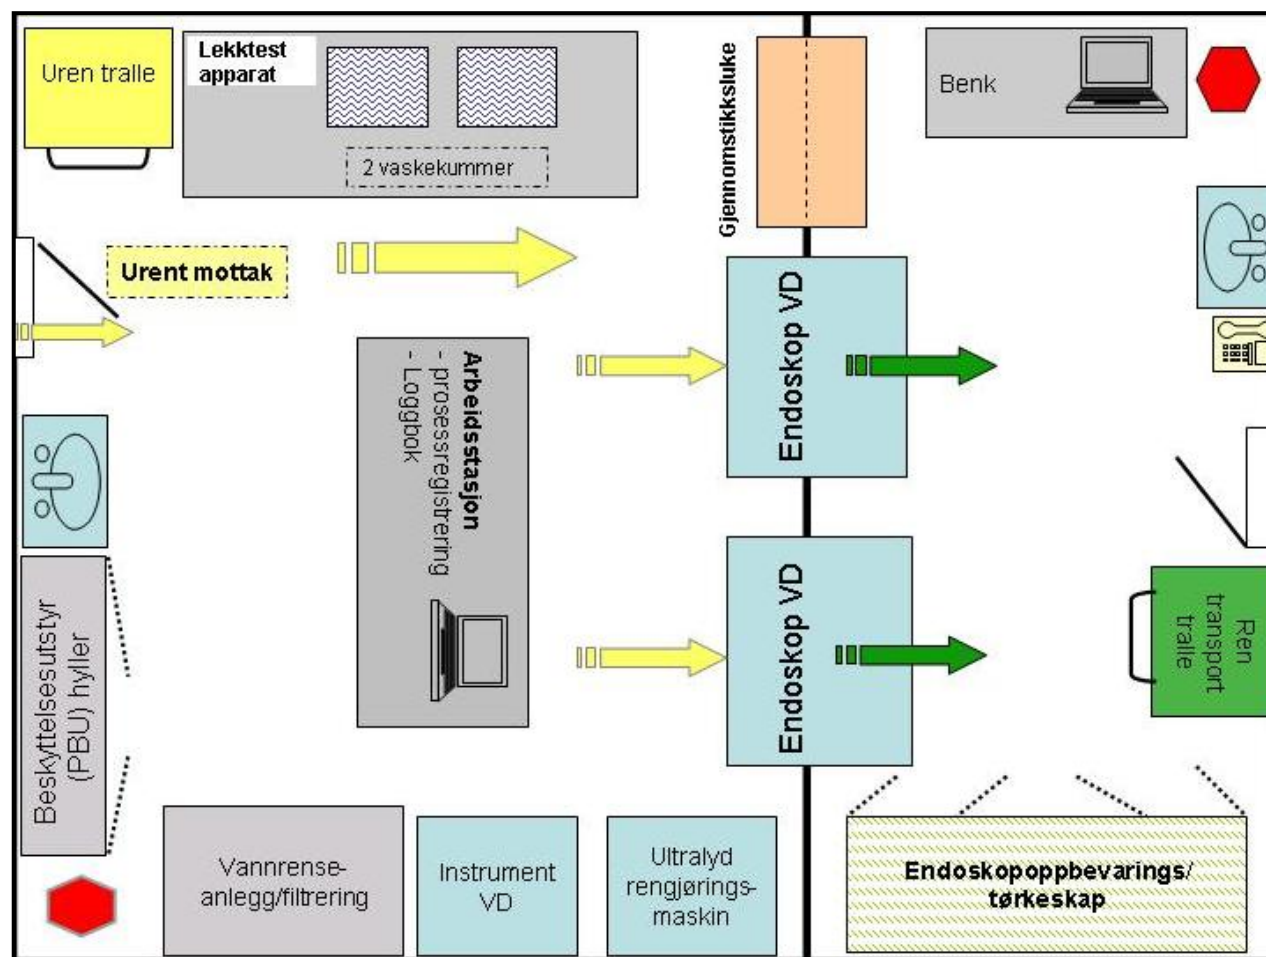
Uren tralle

Lekktest apparat

2 vaskekummer

Gjennomstikksluke

Benk

Urent mottak

Arbeidsstasjon
- prosessregistrering
- Loggbok

Endoskop VD

Endoskop VD

Beskyttelsesutstyr (PBU) hyller

Ren transport tralle

Vannrense-anlegg/filtrering

Instrument VD

Ultralyd rengjørings-maskin

Endoskopoppbevarings/ tørkeskap